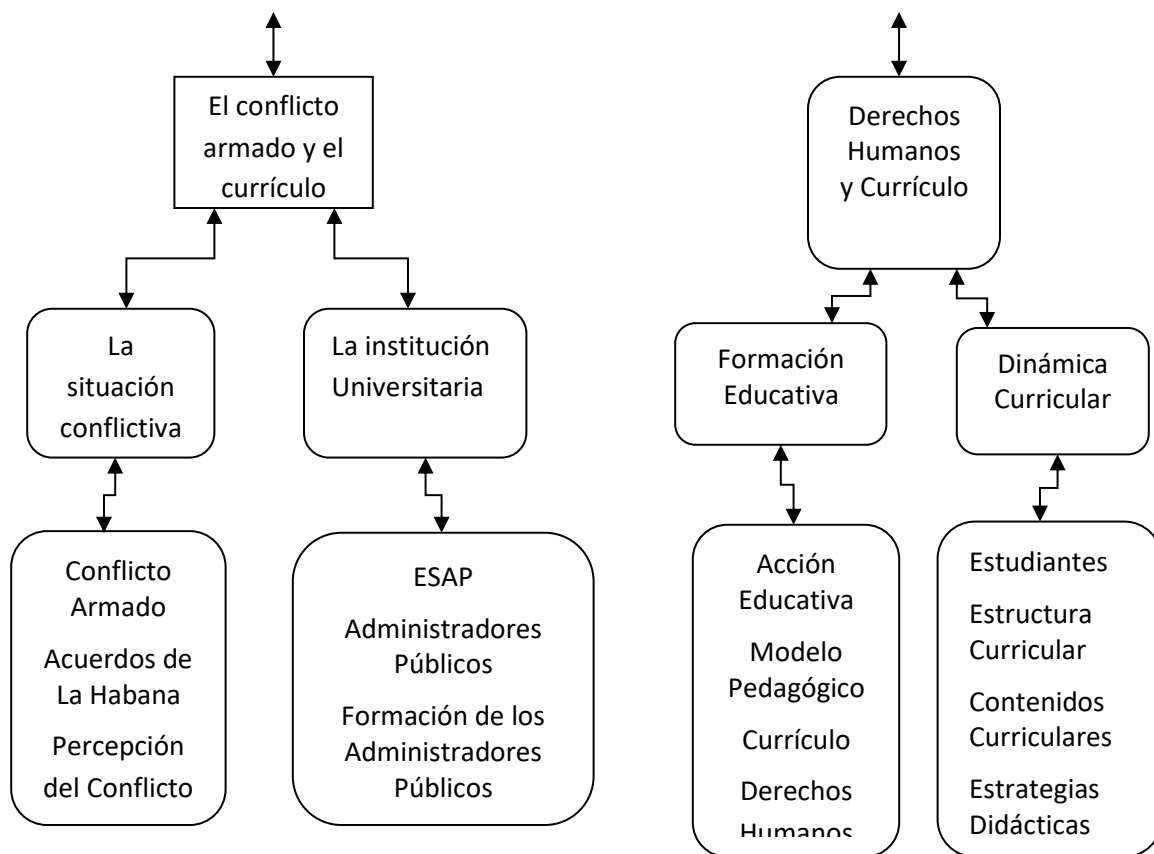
El conflicto armado y el currículo

La situación conflictiva

La institución Universitaria

Conflicto Armado

Acuerdos de La Habana

Percepción del Conflicto

ESAP

Administradores Públicos

Formación de los Administradores Públicos

Derechos Humanos y Currículo

Formación Educativa

Dinámica Curricular

Acción Educativa

Modelo Pedagógico

Currículo

Derechos Humanos

Estudiantes

Estructura Curricular

Contenidos Curriculares

Estrategias Didácticas